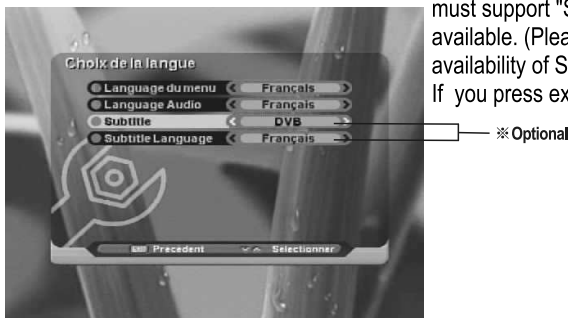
Choix de la langue
Language du menu Français
Language Audio Français
Subtitle DVB
Subtitle Language Français
Precedent Sélectionner

must support "S
available. (Plea
availability of S
If you press ex

※Optional